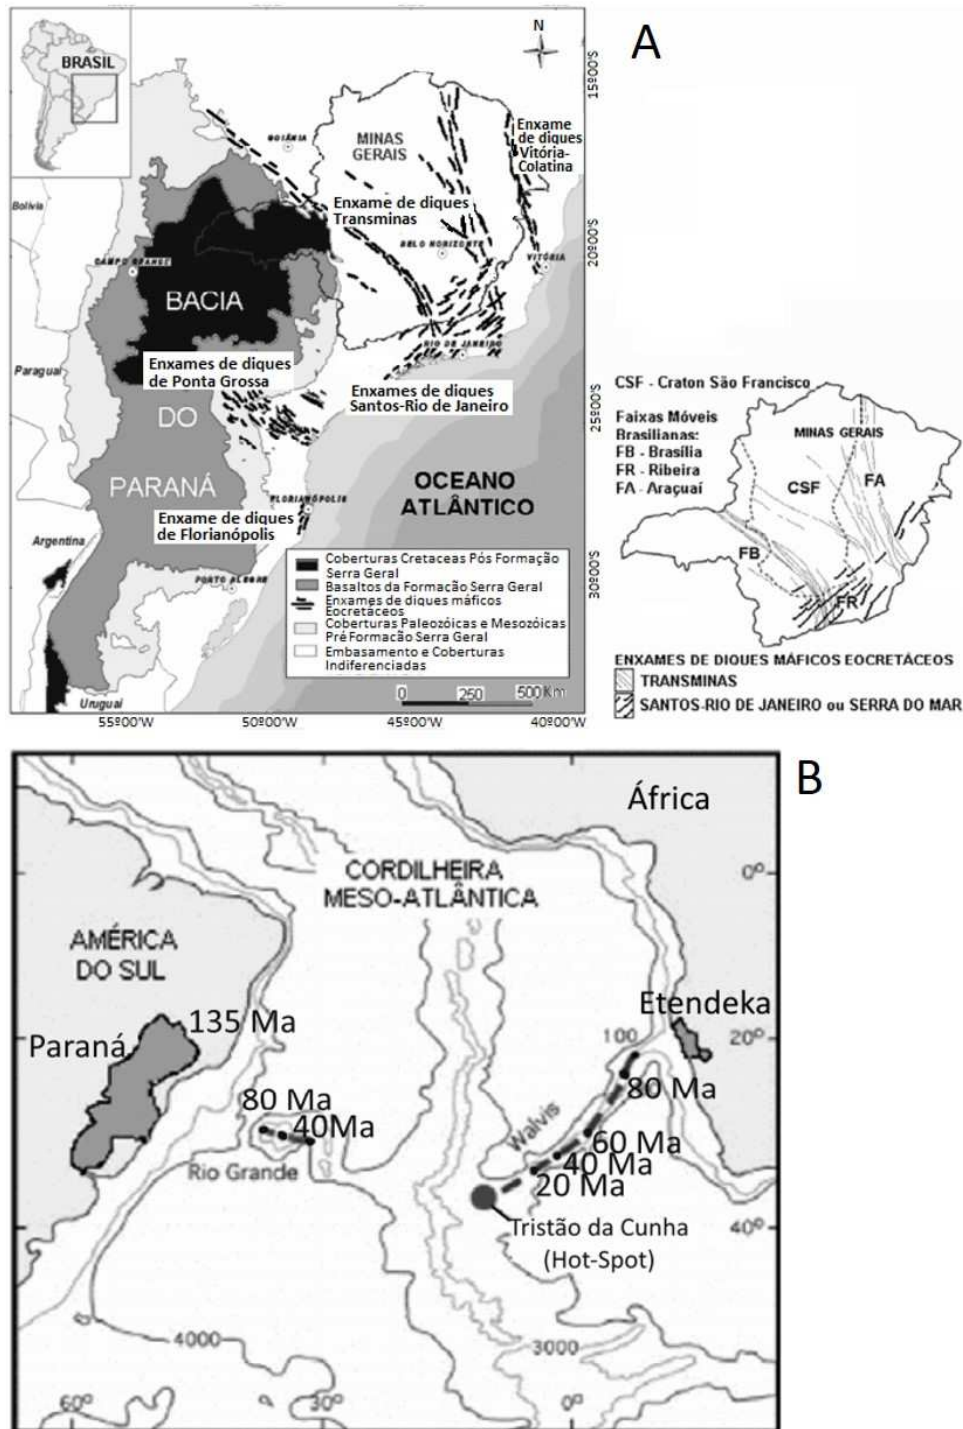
A

BRASIL

N

15º00'S

20º00'S

25º00'S

30º00'S

GOIÂNIA

MINAS GERAIS

Enxame de diques Vitória-Colatina

Enxame de diques Transminas

BELO HORIZONTE

VITÓRIA

Bolívia

CAMPO GRANDE

BACIA

Paraguai

Enxames de diques de Ponta Grossa

RIO DE JANEIRO

Enxames de diques Santos-Rio de Janeiro

DO

PARANÁ

OCEANO ATLÂNTICO

FLORIANÓPOLIS

Enxame de diques de Florianópolis

Argentina

PORTO ALEGRE

Coberturas Cretaceas Pós Formação Serra Geral
Basaltos da Formação Serra Geral
Enxames de diques máficos Eocretáceos
Coberturas Paleozóicas e Mesozóicas Pré Formação Serra Geral
Embasamento e Coberturas Indiferenciadas

0 250 500 Km

Uruguai

55º00'W 50º00'W 45º00'W 40º00'W

CSF - Craton São Francisco

Faixas Móveis Brasilianas:
FB - Brasília
FR - Ribeira
FA - Araçuaí

MINAS GERAIS

CSF

FA

FB

FR

ENXAMES DE DIQUES MÁFICOS EOCRETÁCEOS
TRANSMINAS
SANTOS-RIO DE JANEIRO ou SERRA DO MAR

B

África

CORDILHEIRA MESO-ATLÂNTICA

0º

AMÉRICA DO SUL

135 Ma

Paraná

Etendeka

20º

100

80 Ma

40Ma

Walvis

80 Ma

60 Ma

40 Ma

20 Ma

Rio Grande

Tristão da Cunha (Hot-Spot)

40º

4000

3000

60º

30º

0º